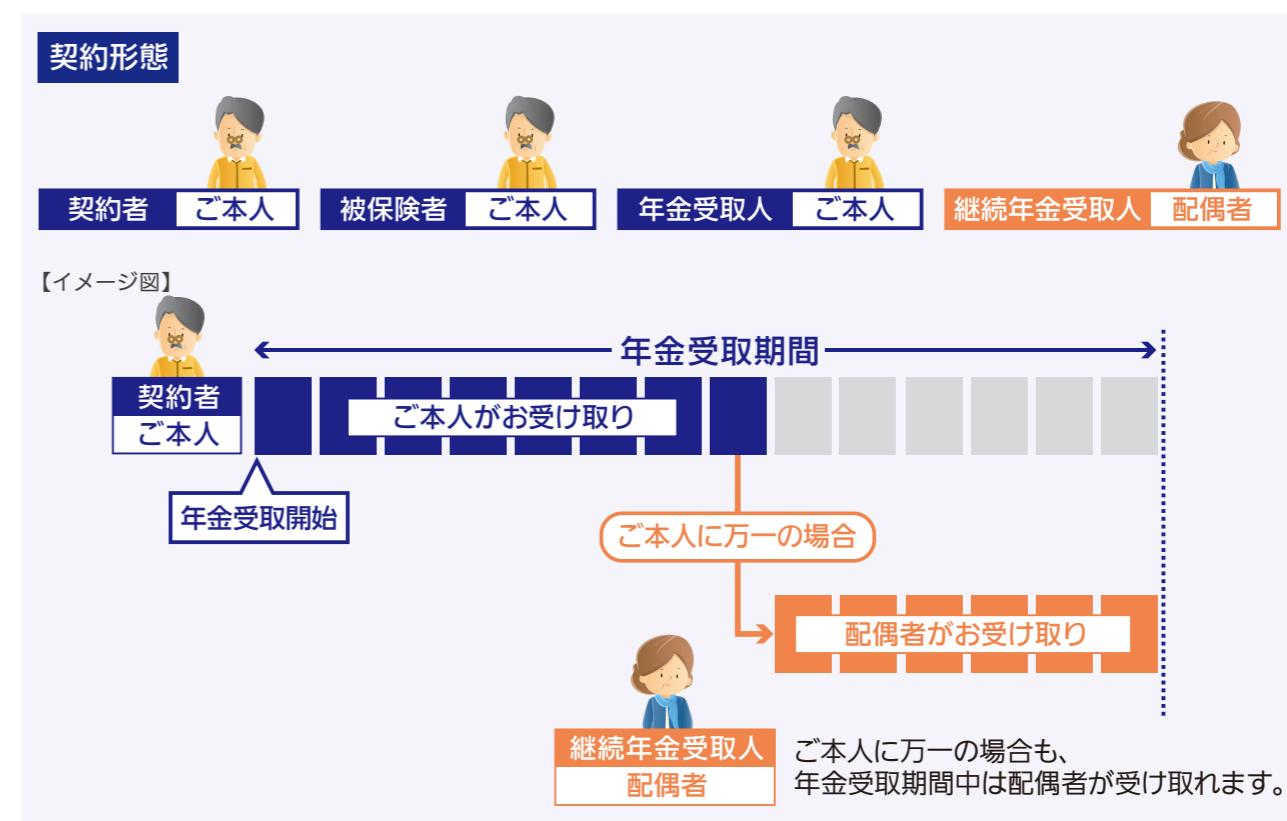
契約形態

契約者 ご本人

被保険者 ご本人

年金受取人 ご本人

継続年金受取人 配偶者

【イメージ図】

年金受取期間

契約者
ご本人

ご本人がお受け取り

年金受取開始

ご本人に万一の場合

配偶者がお受け取り

継続年金受取人
配偶者

ご本人に万一の場合も、
年金受取期間中は配偶者が受け取れます。